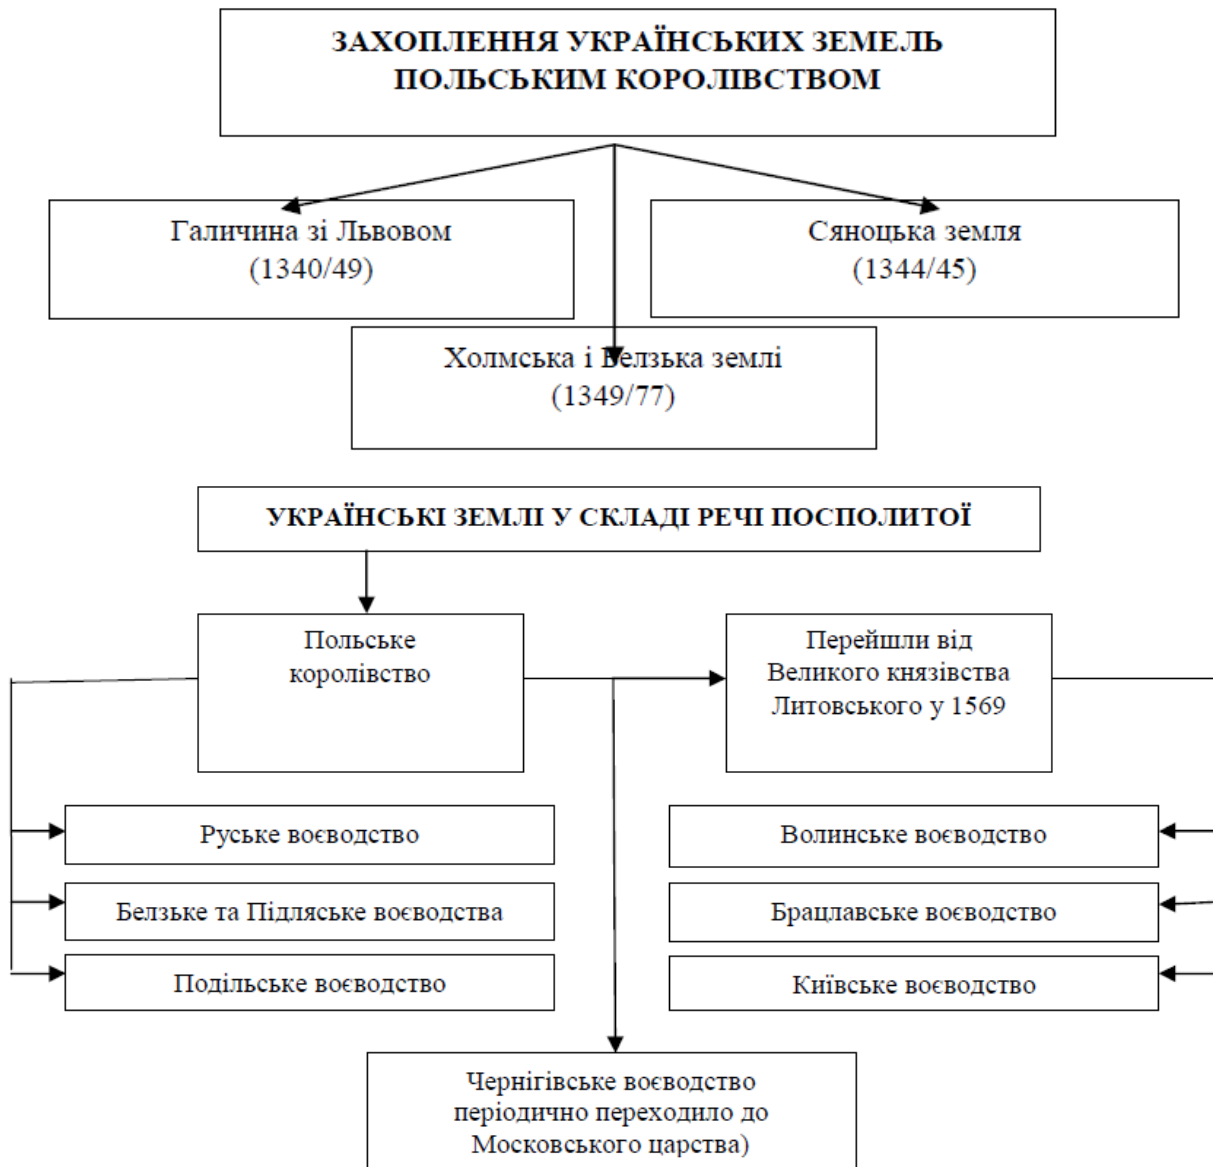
ЗАХОПЛЕННЯ УКРАЇНСЬКИХ ЗЕМЕЛЬ ПОЛЬСЬКИМ КОРОЛІВСТВОМ

Галичина зі Львовом (1340/49)

Сяноцька земля (1344/45)

Холмська і Белзька землі (1349/77)

УКРАЇНСЬКІ ЗЕМЛІ У СКЛАДІ РЕЧІ ПОСПОЛИТОЇ

Польське королівство

Перейшли від Великого князівства Литовського у 1569

Руське воєводство

Белзьке та Підляське воєводства

Подільське воєводство

Волинське воєводство

Брацлавське воєводство

Київське воєводство

Чернігівське воєводство періодично переходило до Московського царства)